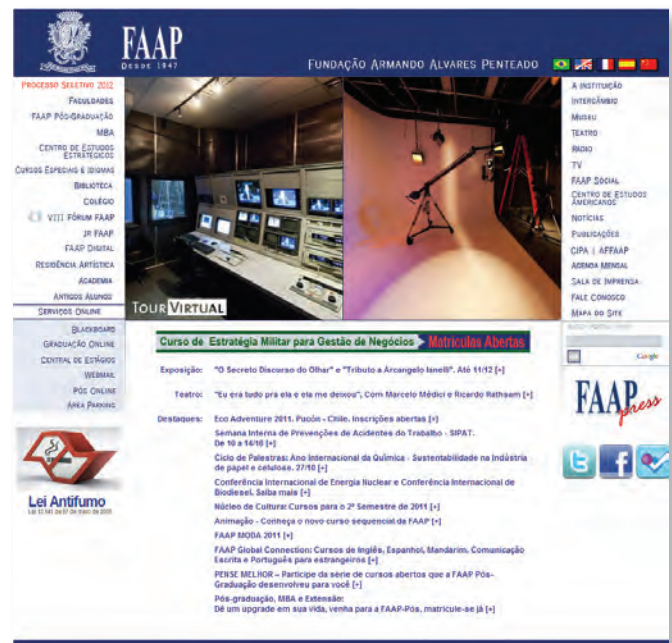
FAAP
DESDE 1947

FUNDAÇÃO ARMANDO ALVARES PENTEADO

PROCESSO SELETIVO 2012
FACULDADES
FAAP PÓS-GRADUAÇÃO
MBA
CENTRO DE ESTUDOS ESTRATÉGICOS
CURSOS ESPECIAIS E IDIOMAS
BIBLIOTECA
COLÉGIO
VIII FÓRUM FAAP
JR FAAP
FAAP DIGITAL
RESIDÊNCIA ARTÍSTICA
ACADEMIA
ANTIGOS ALUNOS
SERVIÇOS ONLINE
BLACKBOARD
GRADUAÇÃO ONLINE
CENTRAL DE ESTÁGIOS
WEBMAIL
PÓS ONLINE
ÁREA PARKING

Lei Antifumo
Lei 13.541 de 07 de maio de 2009

TOUR VIRTUAL

A INSTITUIÇÃO
INTERCÂMBIO
MUSEU
TEATRO
RÁDIO
TV
FAAP SOCIAL
CENTRO DE ESTUDOS AMERICANOS
NOTÍCIAS
PUBLICAÇÕES
CIPA | AFFAAP
AGENDA MENSAL
SALA DE IMPRENSA
FALE CONOSCO
MAPA DO SITE

Curso de Estratégia Militar para Gestão de Negócios Matrículas Abertas

Exposição: "O Secreto Discurso do Olhar" e "Tributo a Arcangelo Ianelli". Até 11/12 [+]

Teatro: "Eu era tudo pra ela e ela me deixou", Com Marcelo Médici e Ricardo Rathsam [+]

Destaques: Eco Adventure 2011. Pucón - Chile. Inscrições abertas [+]
Semana Interna de Prevenções de Acidentes do Trabalho - SIPAT. De 10 a 14/10 [+]
Ciclo de Palestras: Ano Internacional da Química - Sustentabilidade na Indústria de papel e celulose. 27/10 [+]
Conferência Internacional de Energia Nuclear e Conferência Internacional de Biodiesel. Saiba mais [+]
Núcleo de Cultura: Cursos para o 2º Semestre de 2011 [+]
Animação - Conheça o novo curso sequencial da FAAP [+]
FAAP MODA 2011 [+]
FAAP Global Connection: Cursos de Inglês, Espanhol, Mandarim, Comunicação Escrita e Português para estrangeiros [+]
PENSE MELHOR – Participe da série de cursos abertos que a FAAP Pós-Graduação desenvolveu para você [+]
Pós-graduação, MBA e Extensão: Dê um upgrade em sua vida, venha para a FAAP-Pós, matricule-se já [+]

Google

FAAP press